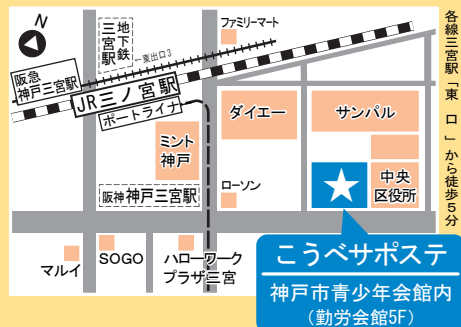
N

三地宮下駅鉄

ファミリーマート

東出口3

阪急神戸三宮駅

JR三ノ宮駅

ポートライナー

ダイエー

サンパル

ミント神戸

ローソン

中央区役所

阪神 神戸三宮駅

マルイ

SOGO

ハローワークプラザ三宮

こうべサポステ

神戸市青少年会館内

(勤労会館5F)

各線三宮駅「東口」から徒歩5分